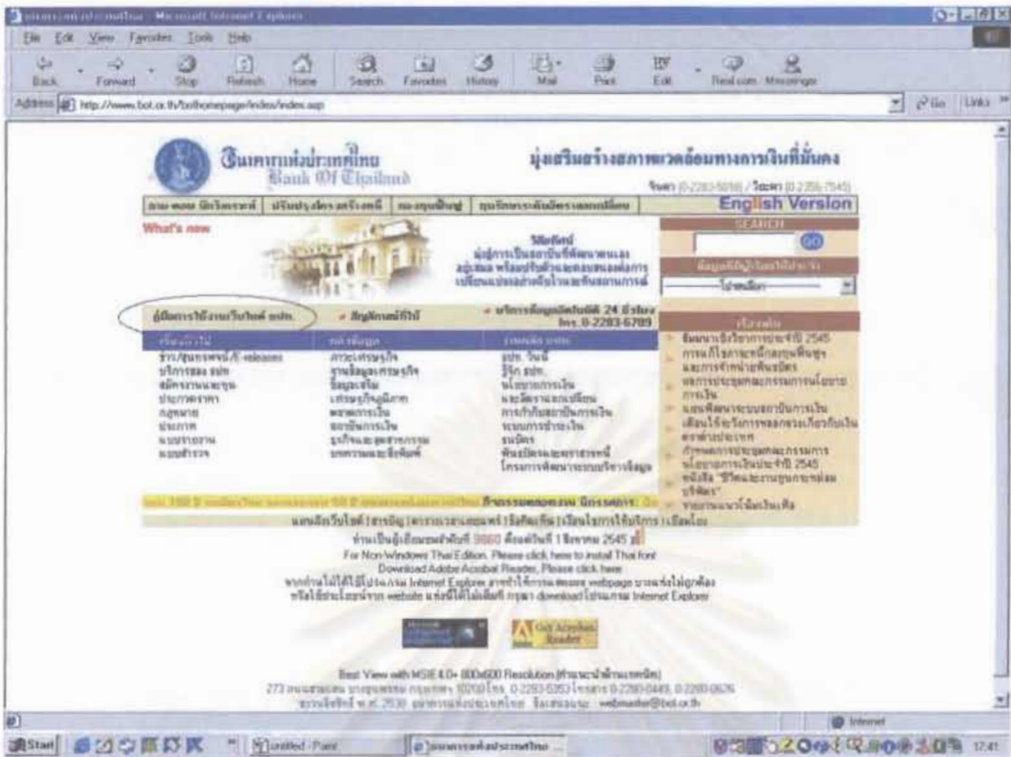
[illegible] - Microsoft Internet Explorer

File Edit View Favorites Tools Help

Back Forward Stop Refresh Home Search Favorites History Mail Print Edit Real.com Messenger

Address http://www.bot.or.th/bothomepage/index/index.asp

Go Links

ธนาคารแห่งประเทศไทย
Bank Of Thailand

มุ่งเสริมสร้างสภาพแวดล้อมทางการเงินที่มั่นคง

English Version

What's new

SEARCH

GO

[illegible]

ผู้มือการใช้งานเว็บไซต์ ธปท.

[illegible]

Tel. 0-2283-6789

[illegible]

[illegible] 2545

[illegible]

For Non-Windows Thai Edition, Please click here to install Thai font
Download Adobe Acrobat Reader, Please click here
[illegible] Internet Explorer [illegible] webpage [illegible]
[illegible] website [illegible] download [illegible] Internet Explorer

Get Acrobat Reader

Best View with MSIE 4.0+ 800x600 Resolution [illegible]
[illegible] webmaster@bot.or.th

Internet

Start | untitled - Paint | ธนาคารแห่งประเทศไทย ... | 17:41